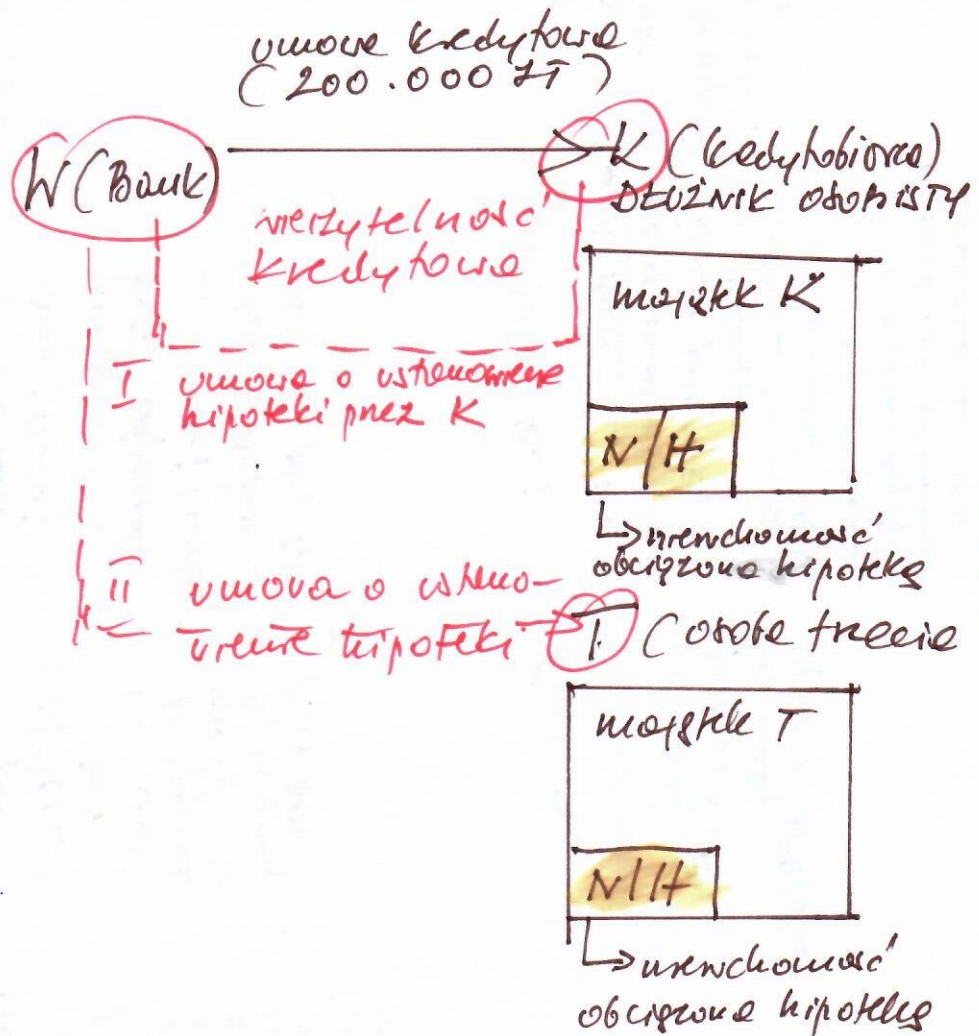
umowa kredytowa
(200.000 zł)

W (Bank)

K (kredytobiorca)
DŁUŻNIK OSOBISTY

wierzytelność kredytowa

I umowa o ustanowienie hipoteki przez K

majątek K

N/H

nieruchomość obciążona hipoteką

II umowa o ustanowienie hipoteki

T (osoba trzecia)

majątek T

N/H

nieruchomość obciążona hipoteką